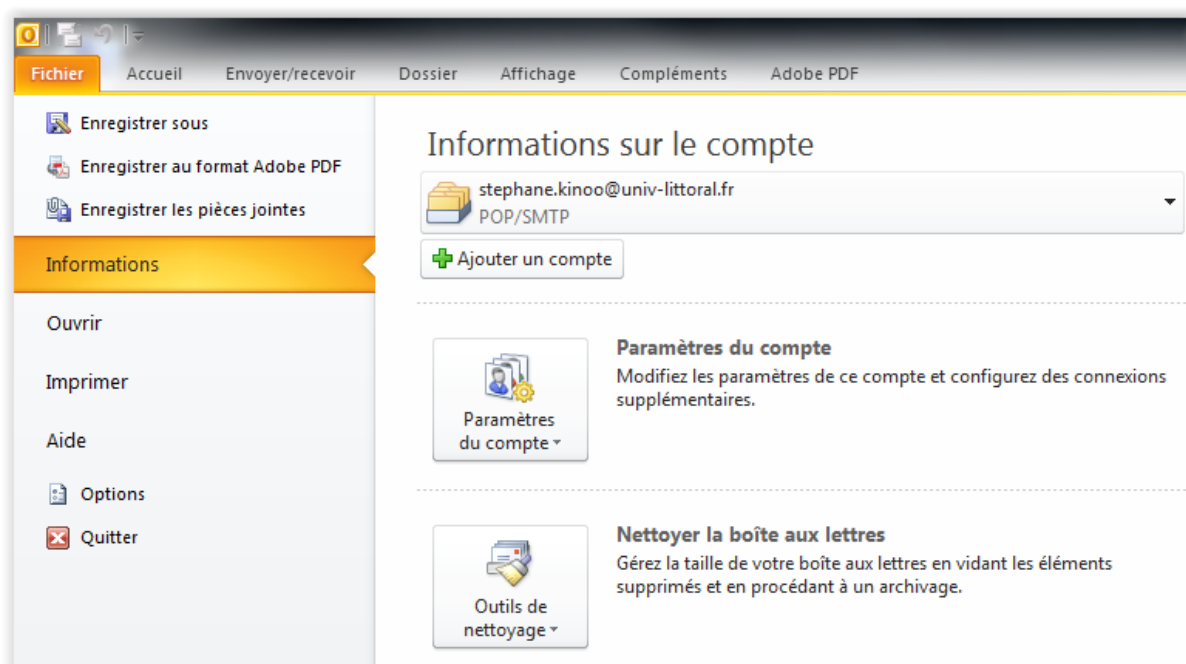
Fichier Accueil Envoyer/recevoir Dossier Affichage Compléments Adobe PDF

Enregistrer sous
Enregistrer au format Adobe PDF
Enregistrer les pièces jointes
Informations
Ouvrir
Imprimer
Aide
Options
Quitter

Informations sur le compte

stephane.kinoo@univ-littoral.fr
POP/SMTP

Ajouter un compte

Paramètres du compte

Paramètres du compte
Modifiez les paramètres de ce compte et configurez des connexions supplémentaires.

Outils de nettoyage

Nettoyer la boîte aux lettres
Gérez la taille de votre boîte aux lettres en vidant les éléments supprimés et en procédant à un archivage.